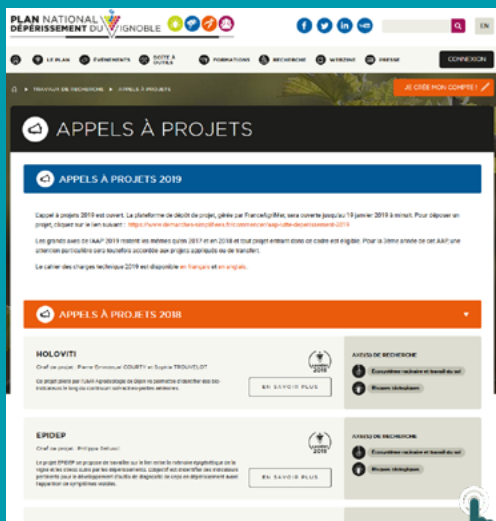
PLAN NATIONAL DÉPÉRISSEMENT DU VIGNOBLE

CONNEXION

LE PLAN ÉVÉNEMENTS BOITE À OUTILS FORMATIONS RECHERCHE WEBZINE PRESSE

TRAVAUX DE RECHERCHE > APPELS À PROJETS

JE CRÉE MON COMPTE !

APPELS À PROJETS

APPELS À PROJETS 2019

L'appel à projets 2019 est ouvert. La plateforme de dépôt de projet, gérée par FranceAgriMer, sera ouverte jusqu'au 19 janvier 2019 à minuit. Pour déposer un projet, cliquez sur le lien suivant : https://www.demarches-simplifiees.fr/commencer/aap-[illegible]

Les grands axes de l'AAP 2019 restent les mêmes qu'en 2017 et en 2018 et tout projet entrant dans ce cadre est éligible. Pour la 3ème année de cet AAP, une attention particulière sera toutefois accordée aux projets appliqués ou de transfert.

Le cahier des charges technique 2019 est disponible en français et en anglais.

APPELS À PROJETS 2018

HOLOVITI

Chef de projet : Pierre-Emmanuel COURTY et Sophie TROUVELOT

Ce projet piloté par l'UMR Agroécologie de Dijon va permettre d'identifier des bio-indicateurs le long du continuum sol-racines-parties aériennes.

EN SAVOIR PLUS

2018

AXE(S) DE RECHERCHE

Écosystème racinaire et travail du sol

Bioprotection

EPIDEP

Chef de projet : Philippe Gallusci

Le projet EPIDEP se propose de travailler sur le lien entre la mémoire épigénétique de la vigne et les stress subis par les dépérissements. L'objectif est d'identifier des indicateurs permettant pour le développement d'outils de diagnostic de crise en dépérissement avant l'apparition de symptômes visibles.

EN SAVOIR PLUS

AXE(S) DE RECHERCHE

Écosystème racinaire et travail du sol

Bioprotection